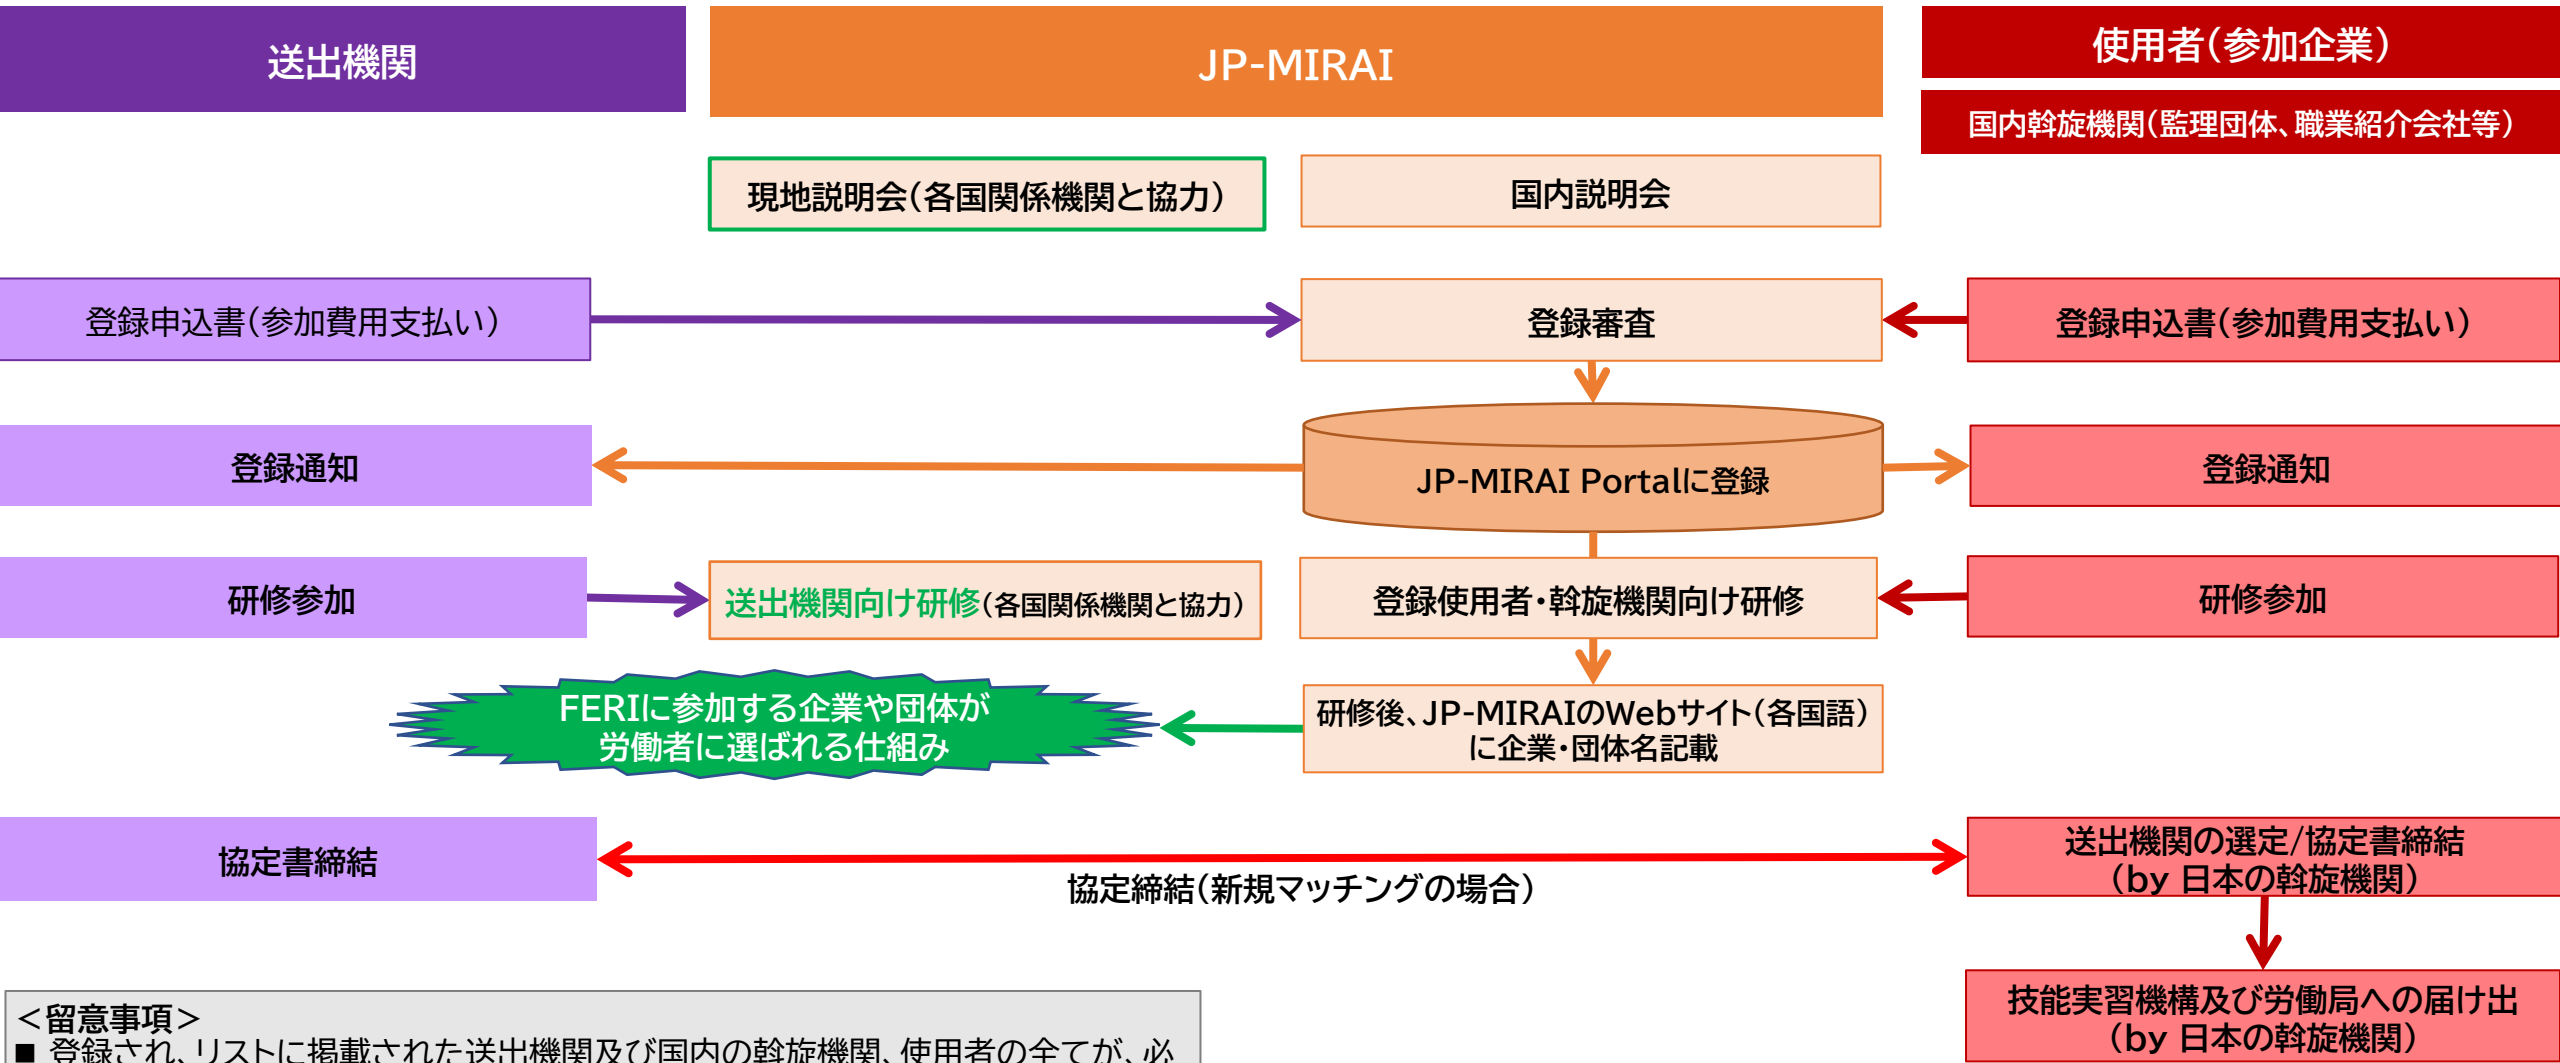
送出機関

JP-MIRAI

使用者(参加企業)

国内斡旋機関(監理団体、職業紹介会社等)

現地説明会(各国関係機関と協力)

国内説明会

登録申込書(参加費用支払い)

登録審査

登録申込書(参加費用支払い)

登録通知

JP-MIRAI Portalに登録

登録通知

研修参加

送出機関向け研修(各国関係機関と協力)

登録使用者・斡旋機関向け研修

研修参加

FERIに参加する企業や団体が労働者に選ばれる仕組み

研修後、JP-MIRAIのWebサイト(各国語)に企業・団体名記載

協定書締結

協定締結(新規マッチングの場合)

送出機関の選定/協定書締結 (by 日本の斡旋機関)

技能実習機構及び労働局への届け出 (by 日本の斡旋機関)

<留意事項>
■ 登録され、リストに掲載された送出機関及び国内の斡旋機関、使用者の全てが、必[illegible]